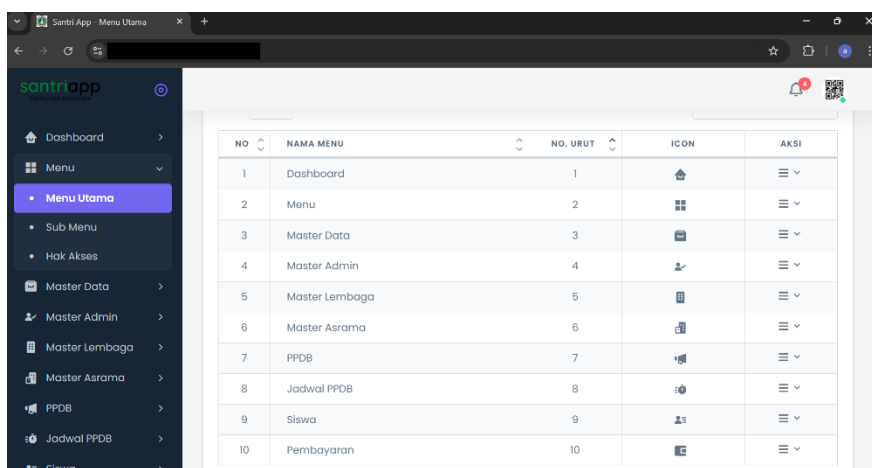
Santri App - Menu Utama

santriapp

Dashboard
Menu
Menu Utama
Sub Menu
Hak Akses
Master Data
Master Admin
Master Lembaga
Master Asrama
PPDB
Jadwal PPDB
Siswa

| NO | NAMA MENU | NO. URUT | ICON | AKSI |
|---|---|---|---|---|
| 1 | Dashboard | 1 | | |
| 2 | Menu | 2 | | |
| 3 | Master Data | 3 | | |
| 4 | Master Admin | 4 | | |
| 5 | Master Lembaga | 5 | | |
| 6 | Master Asrama | 6 | | |
| 7 | PPDB | 7 | | |
| 8 | Jadwal PPDB | 8 | | |
| 9 | Siswa | 9 | | |
| 10 | Pembayaran | 10 | | |